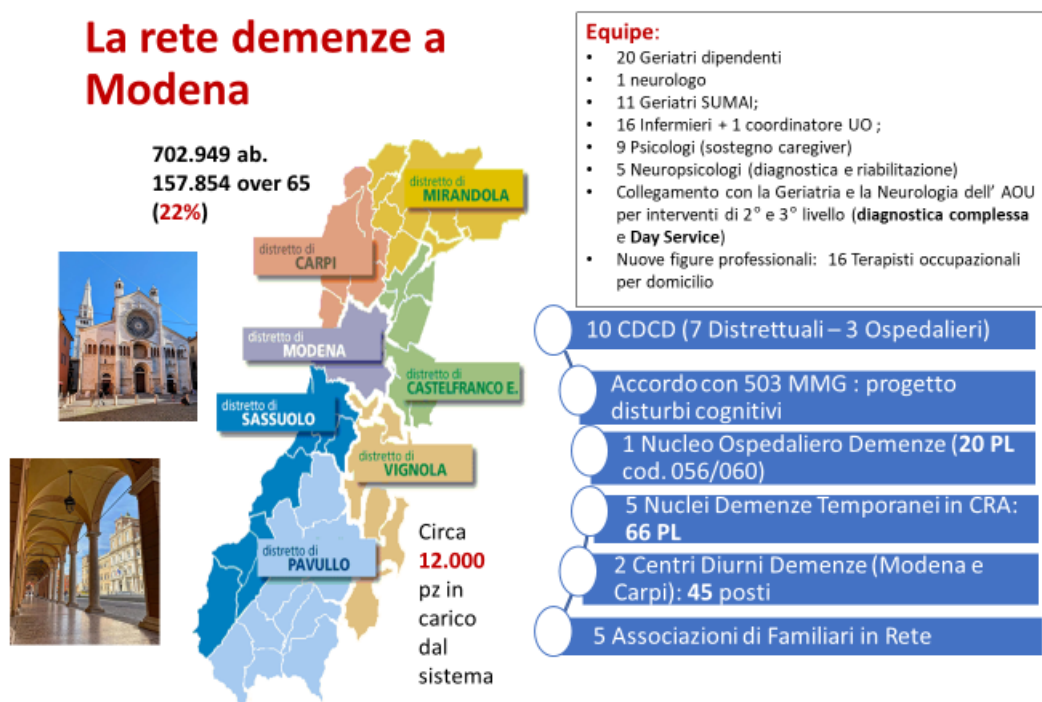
La rete demenze a Modena

702.949 ab.
157.854 over 65
(22%)

distretto di
MIRANDOLA

distretto di
CARPI

distretto di
MODENA

distretto di
CASTELFRANCO E.

distretto di
SASSUOLO

distretto di
VIGNOLA

distretto di
PAVULLO

Circa 12.000 pz in carico dal sistema

Equipe:
- 20 Geriatri dipendenti
- 1 neurologo
- 11 Geriatri SUMAI;
- 16 Infermieri + 1 coordinatore UO ;
- 9 Psicologi (sostegno caregiver)
- 5 Neuropsicologi (diagnostica e riabilitazione)
- Collegamento con la Geriatria e la Neurologia dell' AOU per interventi di 2° e 3° livello (diagnostica complessa e Day Service)
- Nuove figure professionali: 16 Terapisti occupazionali per domicilio

10 CDCD (7 Distrettuali – 3 Ospedalieri)

Accordo con 503 MMG : progetto disturbi cognitivi

1 Nucleo Ospedaliero Demenze (20 PL cod. 056/060)

5 Nuclei Demenze Temporanei in CRA: 66 PL

2 Centri Diurni Demenze (Modena e Carpi): 45 posti

5 Associazioni di Familiari in Rete